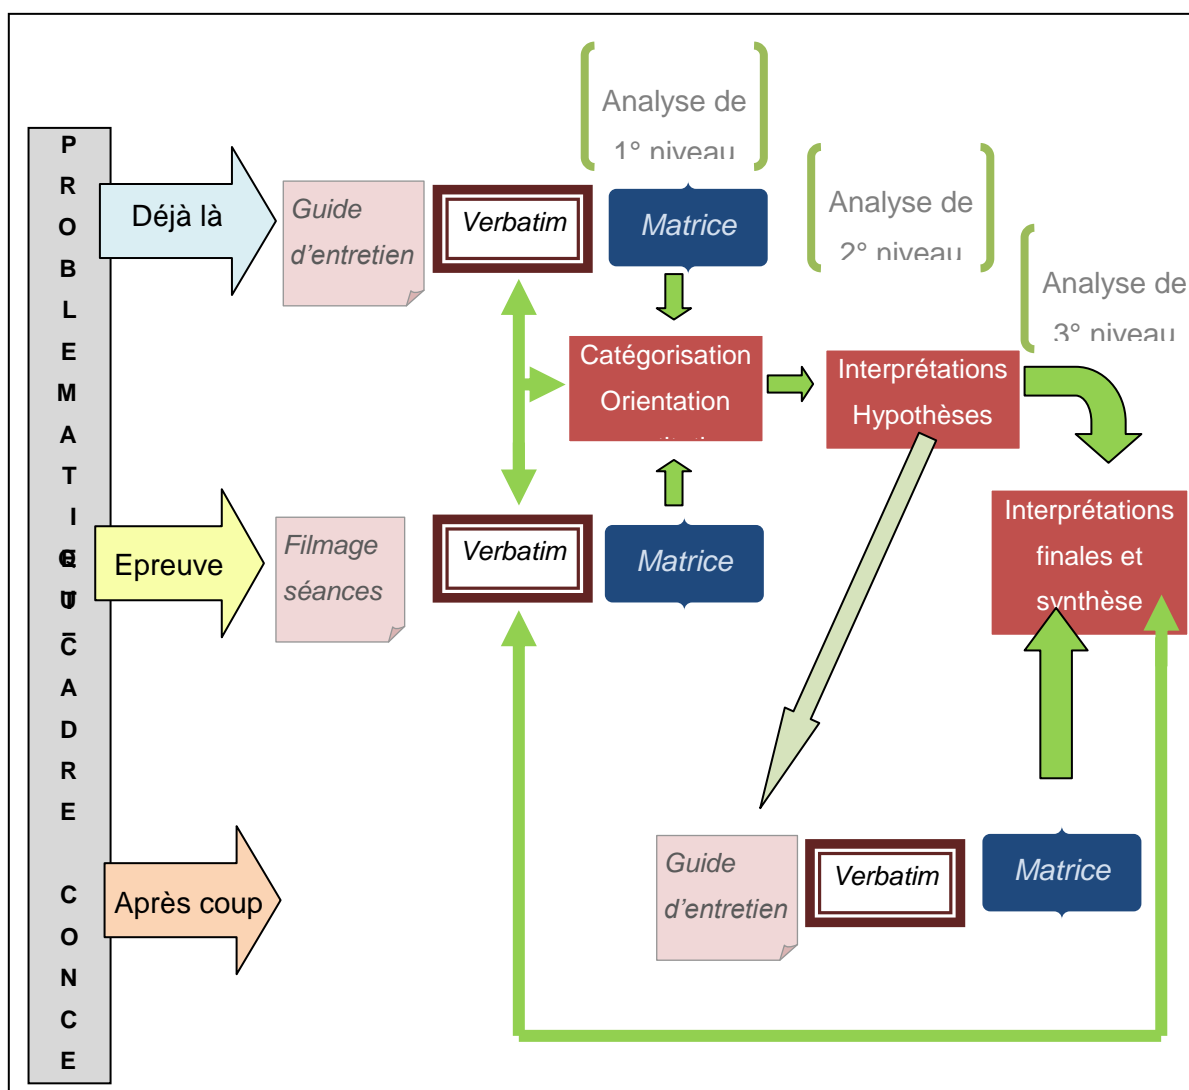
P
R
O
B
L
E
M
A
T
I
Q
U
E

C
A
D
R
E

C
O
N
C
E

Déjà là

Guide d'entretien

Verbatim

Analyse de 1° niveau

Matrice

Analyse de 2° niveau

Analyse de 3° niveau

Catégorisation Orientation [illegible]

Interprétations Hypothèses

Epreuve

Filmage séances

Verbatim

Matrice

Interprétations finales et synthèse

Après coup

Guide d'entretien

Verbatim

Matrice